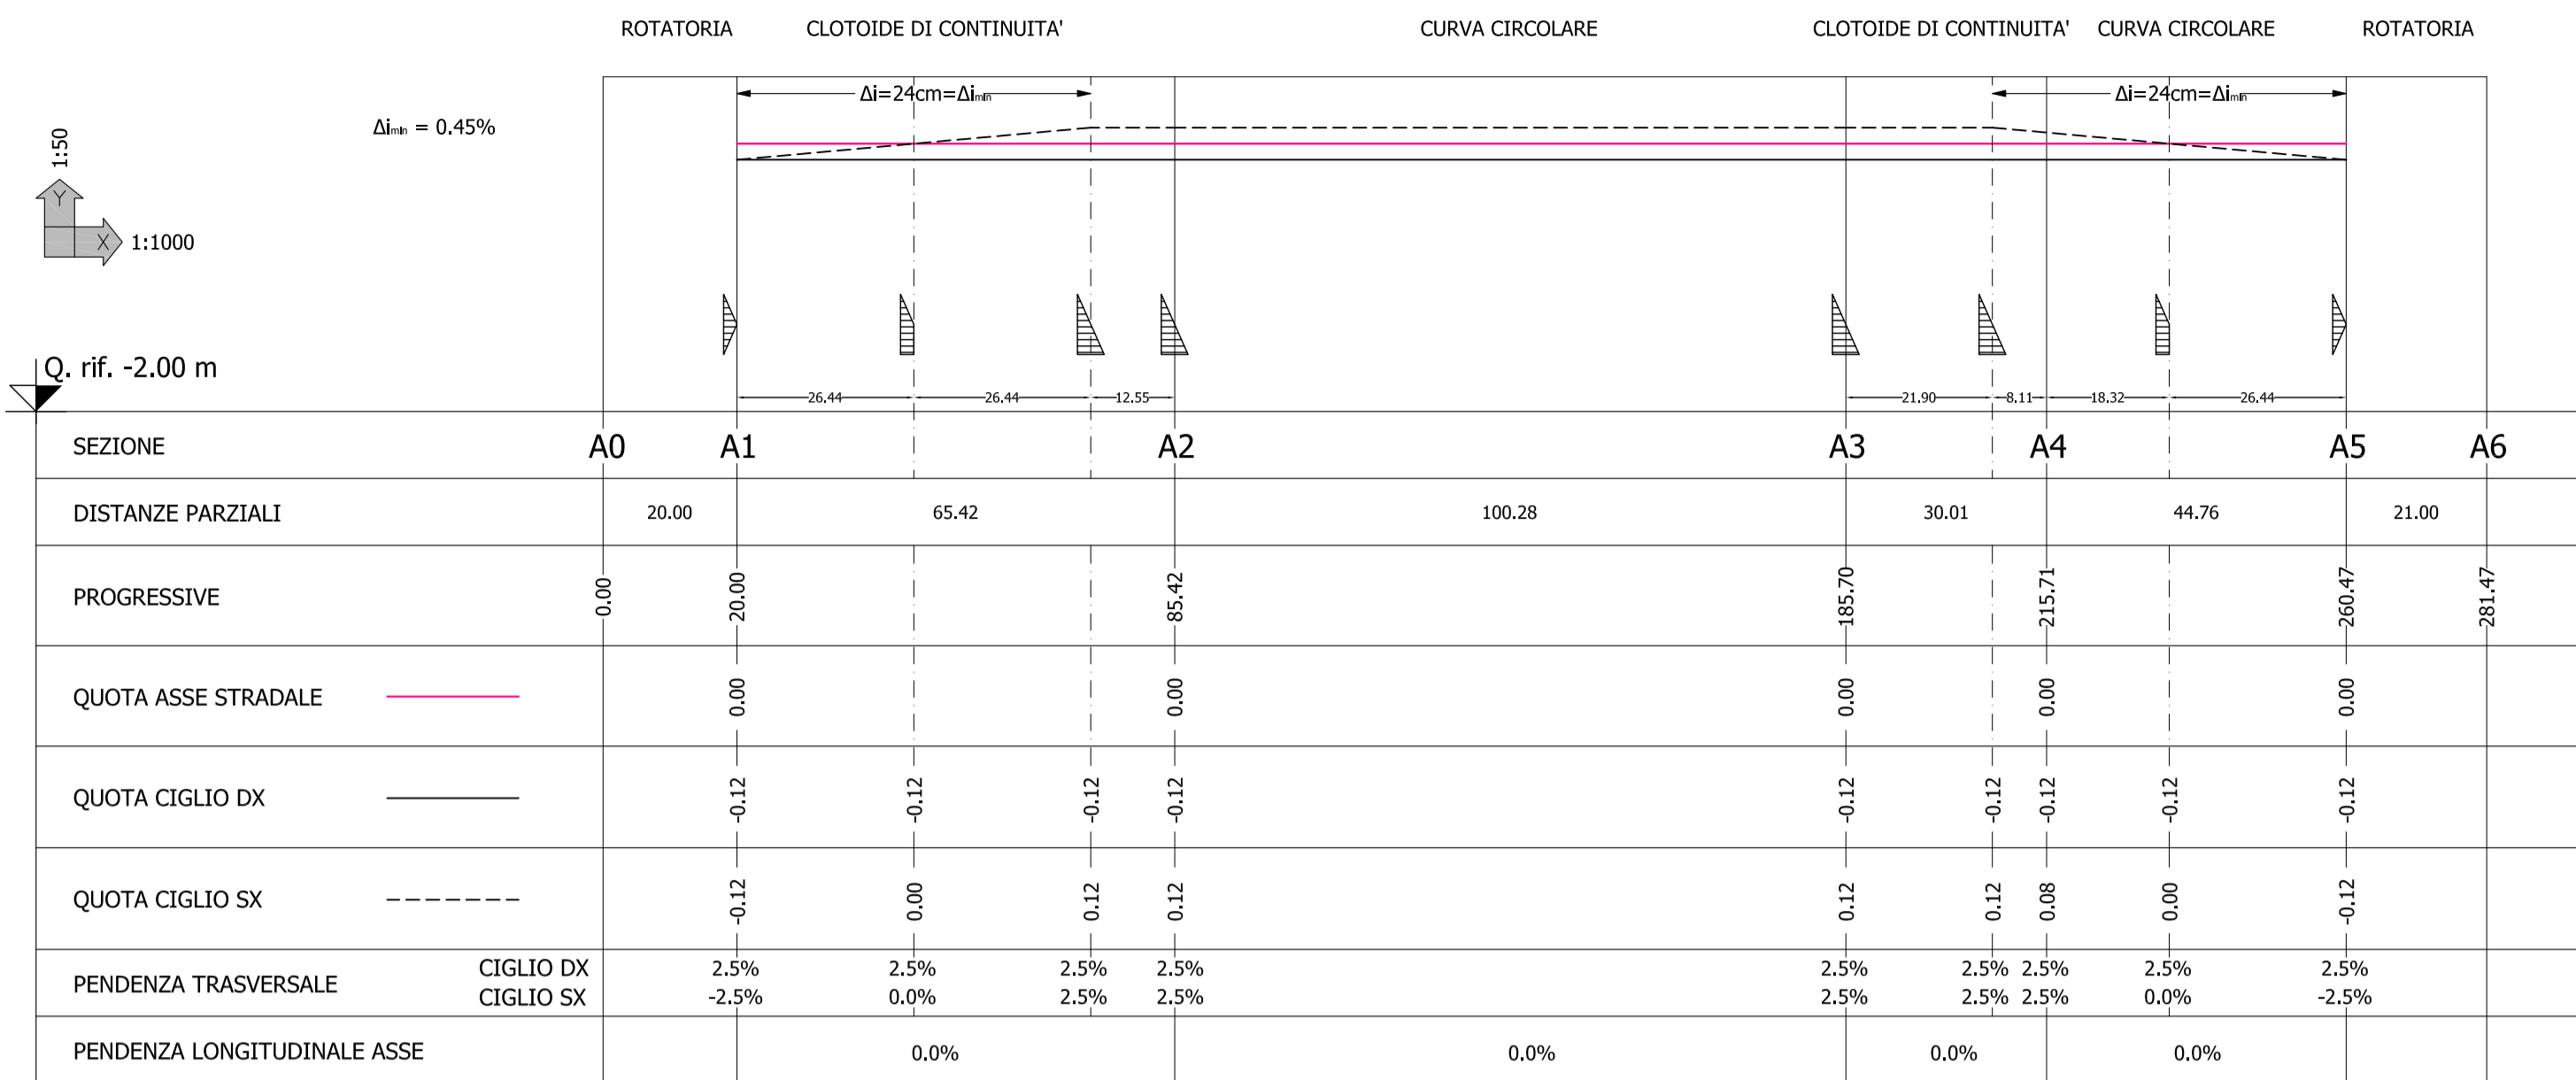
ROTATORIA CLOTOIDE DI CONTINUITA' CURVA CIRCOLARE CLOTOIDE DI CONTINUITA' CURVA CIRCOLARE ROTATORIA

$\Delta i_{min}$ = 0.45%

$\Delta i$=24cm=$\Delta i_{min}$

$\Delta i$=24cm=$\Delta i_{min}$

1:50

Y

X

1:1000

Q. rif. -2.00 m

26.44 26.44 12.55 21.90 8.11 18.32 26.44

| SEZIONE | A0 | A1 | | | A2 | A3 | | A4 | | A5 | A6 |
|---|---|---|---|---|---|---|---|---|---|---|---|
| DISTANZE PARZIALI | 20.00 | 65.42 | | | 100.28 | 30.01 | | 44.76 | | 21.00 | |
| PROGRESSIVE | 0.00 | 20.00 | | | 85.42 | 185.70 | | 215.71 | | 260.47 | 281.47 |
| QUOTA ASSE STRADALE | | 0.00 | | | 0.00 | 0.00 | | 0.00 | | 0.00 | |
| QUOTA CIGLIO DX | | -0.12 | -0.12 | -0.12 | -0.12 | -0.12 | -0.12 | -0.12 | -0.12 | -0.12 | |
| QUOTA CIGLIO SX | | -0.12 | 0.00 | 0.12 | 0.12 | 0.12 | 0.12 | 0.08 | 0.00 | -0.12 | |
| PENDENZA TRASVERSALE CIGLIO DX | | 2.5% | 2.5% | 2.5% | 2.5% | 2.5% | 2.5% | 2.5% | 2.5% | 2.5% | |
| CIGLIO SX | | -2.5% | 0.0% | 2.5% | 2.5% | 2.5% | 2.5% | 2.5% | 0.0% | -2.5% | |
| PENDENZA LONGITUDINALE ASSE | | 0.0% | | | 0.0% | 0.0% | | 0.0% | | | |